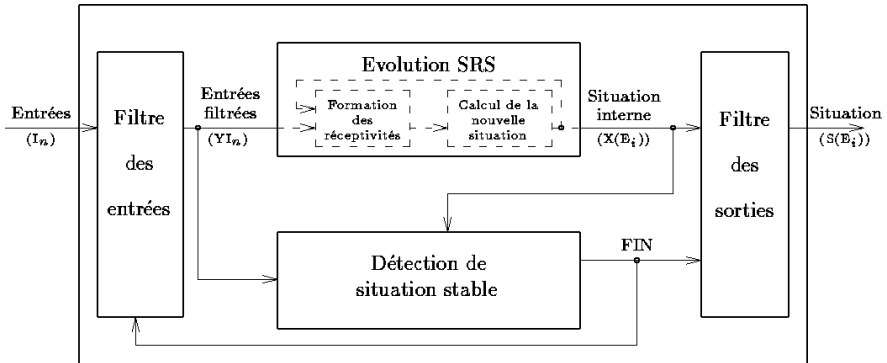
Entrées
$(I_n)$

Filtre
des
entrées

Entrées
filtrées
$(YI_n)$

Evolution SRS

Formation
des
réceptivités

Calcul de la
nouvelle
situation

Situation
interne
$(X(E_i))$

Filtre
des
sorties

Situation
$(S(E_i))$

Détection de
situation stable

FIN